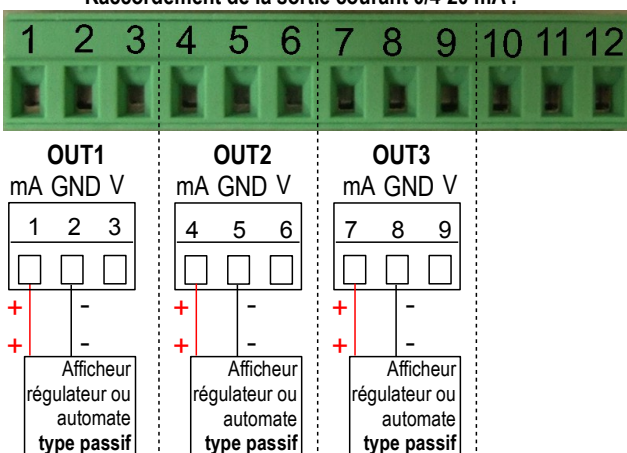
Raccordement de la sortie courant 0/4-20 mA :

1 2 3 4 5 6 7 8 9 10 11 12

OUT1
mA GND V
1 2 3
+ -
+ -
Afficheur régulateur ou automate **type passif**

OUT2
mA GND V
4 5 6
+ -
+ -
Afficheur régulateur ou automate **type passif**

OUT3
mA GND V
7 8 9
+ -
+ -
Afficheur régulateur ou automate **type passif**